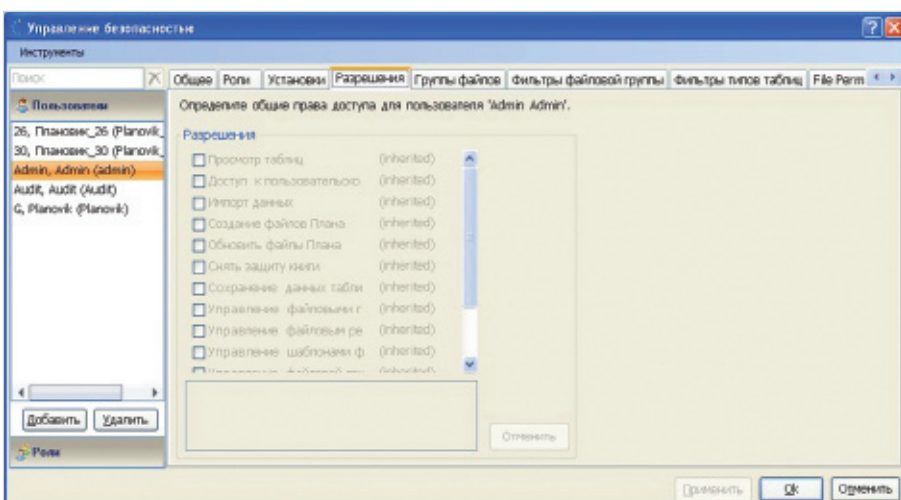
Управление безопасностью

Инструменты

Поиск

Пользователи

26, Плановик_26 (Planovik_
30, Плановик_30 (Planovik_
Admin, Admin (admin)
Audit, Audit (Audit)
G, Planovik (Planovik)

Добавить | Удалить

Роли

Общее | Роли | Установки | Разрешения | Группы файлов | Фильтры файловой группы | Фильтры типов таблиц | File Perm

Определите общие права доступа для пользователя 'Admin Admin'.

Разрешения

Просмотр таблиц (inherited)
Доступ к пользовательско (inherited)
Импорт данных (inherited)
Создание файлов Плана (inherited)
Обновить файлы Плана (inherited)
Снять защиту книги (inherited)
Сохранение данных табли (inherited)
Управление файловыми г (inherited)
Управление файловым ре (inherited)
Управление шаблонами ф (inherited)
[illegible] (inherited)

Отменить

Применить | Ok | Отменить